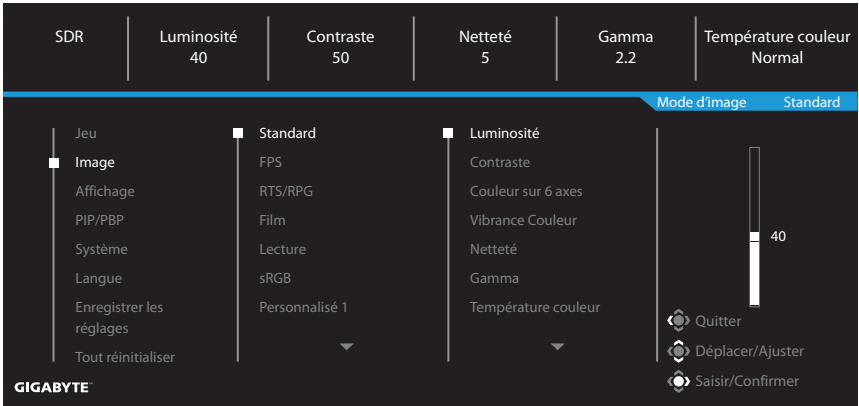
SDR | Luminosité 40 | Contraste 50 | Netteté 5 | Gamma 2.2 | Température couleur Normal

Mode d'image Standard

Jeu
Image
Affichage
PIP/PBP
Système
Langue
Enregistrer les réglages
Tout réinitialiser

Standard
FPS
RTS/RPG
Film
Lecture
sRGB
Personnalisé 1

Luminosité
Contraste
Couleur sur 6 axes
Vibrance Couleur
Netteté
Gamma
Température couleur

40

Quitter
Déplacer/Ajuster
Saisir/Confirmer

GIGABYTE